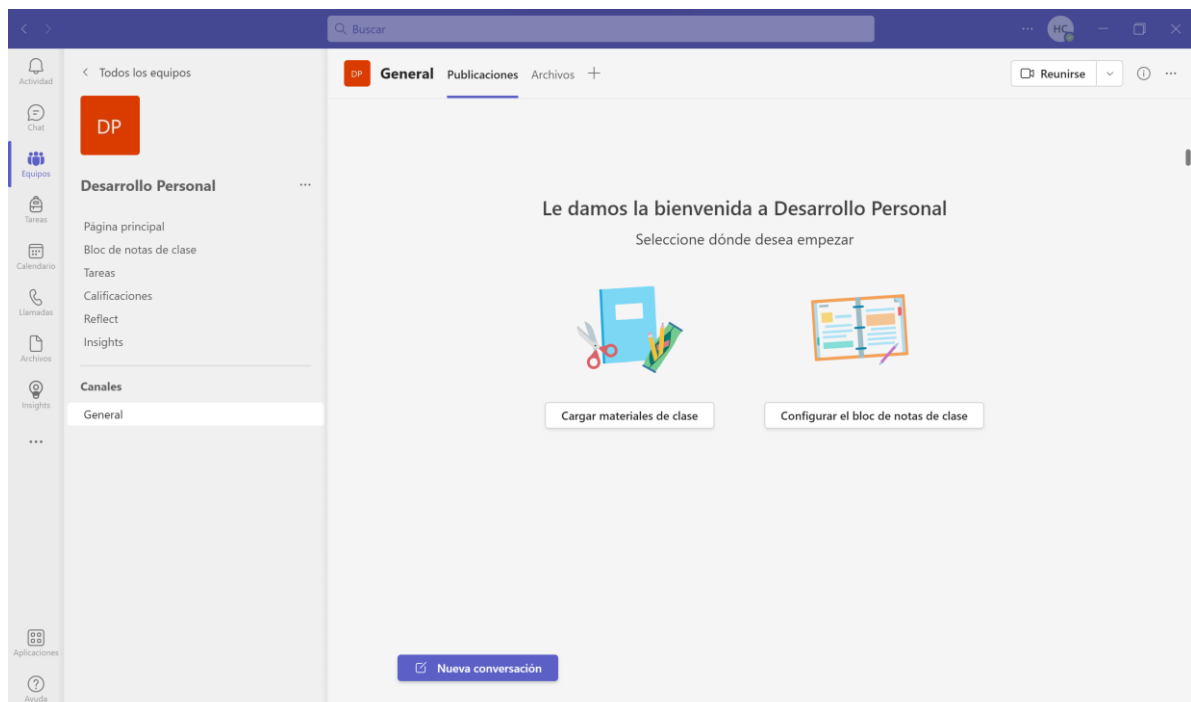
Buscar

HC

Actividad
Chat
Equipos
Tareas
Calendario
Llamadas
Archivos
Insights
...
Aplicaciones
Ayuda

< Todos los equipos

DP

Desarrollo Personal ...

Página principal
Bloc de notas de clase
Tareas
Calificaciones
Reflect
Insights

Canales
General

DP General Publicaciones Archivos +

Reunirse

Le damos la bienvenida a Desarrollo Personal

Seleccione dónde desea empezar

Cargar materiales de clase

Configurar el bloc de notas de clase

Nueva conversación